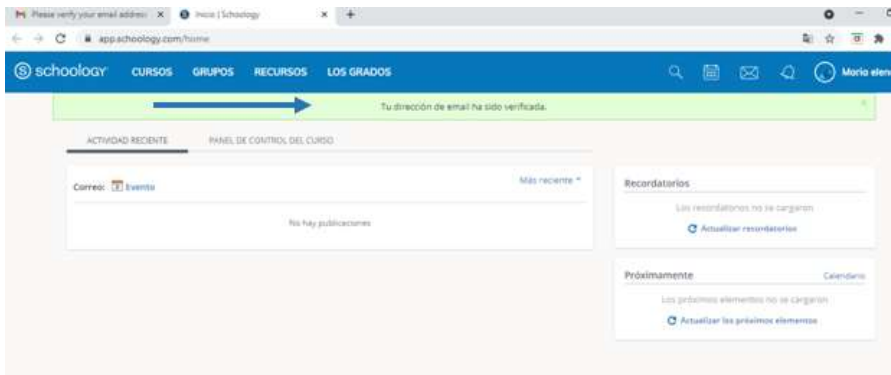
Please verify your email address ×
Inicio | Schoology ×
+
app.schoology.com/home

schoology CURSOS GRUPOS RECURSOS LOS GRADOS
Mario elen

Tu dirección de email ha sido verificada.
×

ACTIVIDAD RECIENTE
PANEL DE CONTROL DEL CURSO

Correo: Evento
Más reciente
No hay publicaciones

Recordatorios
Los recordatorios no se cargaron
Actualizar recordatorios

Próximamente
Calendario
Los próximos elementos no se cargaron
Actualizar los próximos elementos